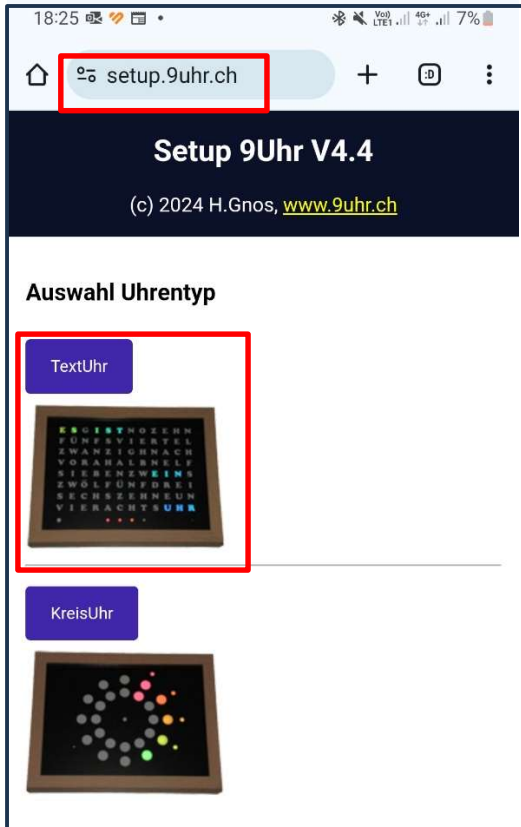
18:25 • 7%

setup.9uhr.ch

Setup 9Uhr V4.4

(c) 2024 H.Gnos, www.9uhr.ch

Auswahl Uhrentyp

TextUhr

ESGISTNOZEHN
FÜNFSVIERTEL
ZWANZIGHNACH
VORAHALBNELF
SIEBENZWEINS
ZWÖLFÜNFDREI
SECHSZEHNEUN
VIERACHTSUHR

KreisUhr